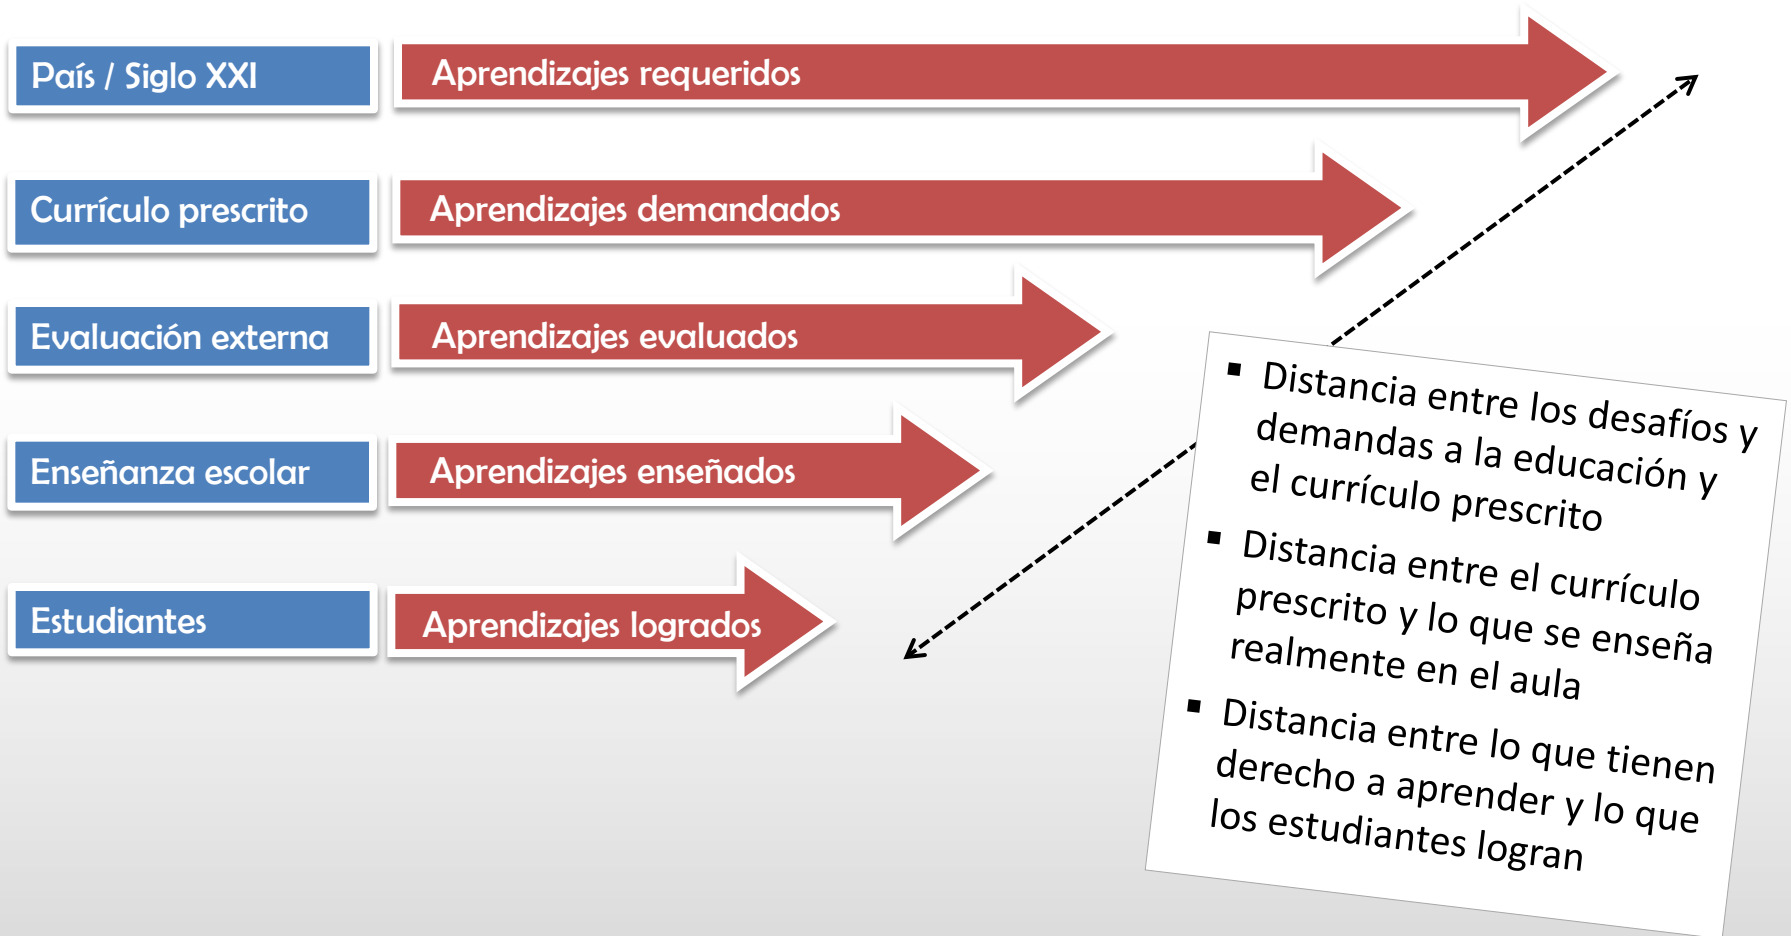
País / Siglo XXI

Aprendizajes requeridos

Currículo prescrito

Aprendizajes demandados

Evaluación externa

Aprendizajes evaluados

Enseñanza escolar

Aprendizajes enseñados

Estudiantes

Aprendizajes logrados

- Distancia entre los desafíos y demandas a la educación y el currículo prescrito
- Distancia entre el currículo prescrito y lo que se enseña realmente en el aula
- Distancia entre lo que tienen derecho a aprender y lo que los estudiantes logran